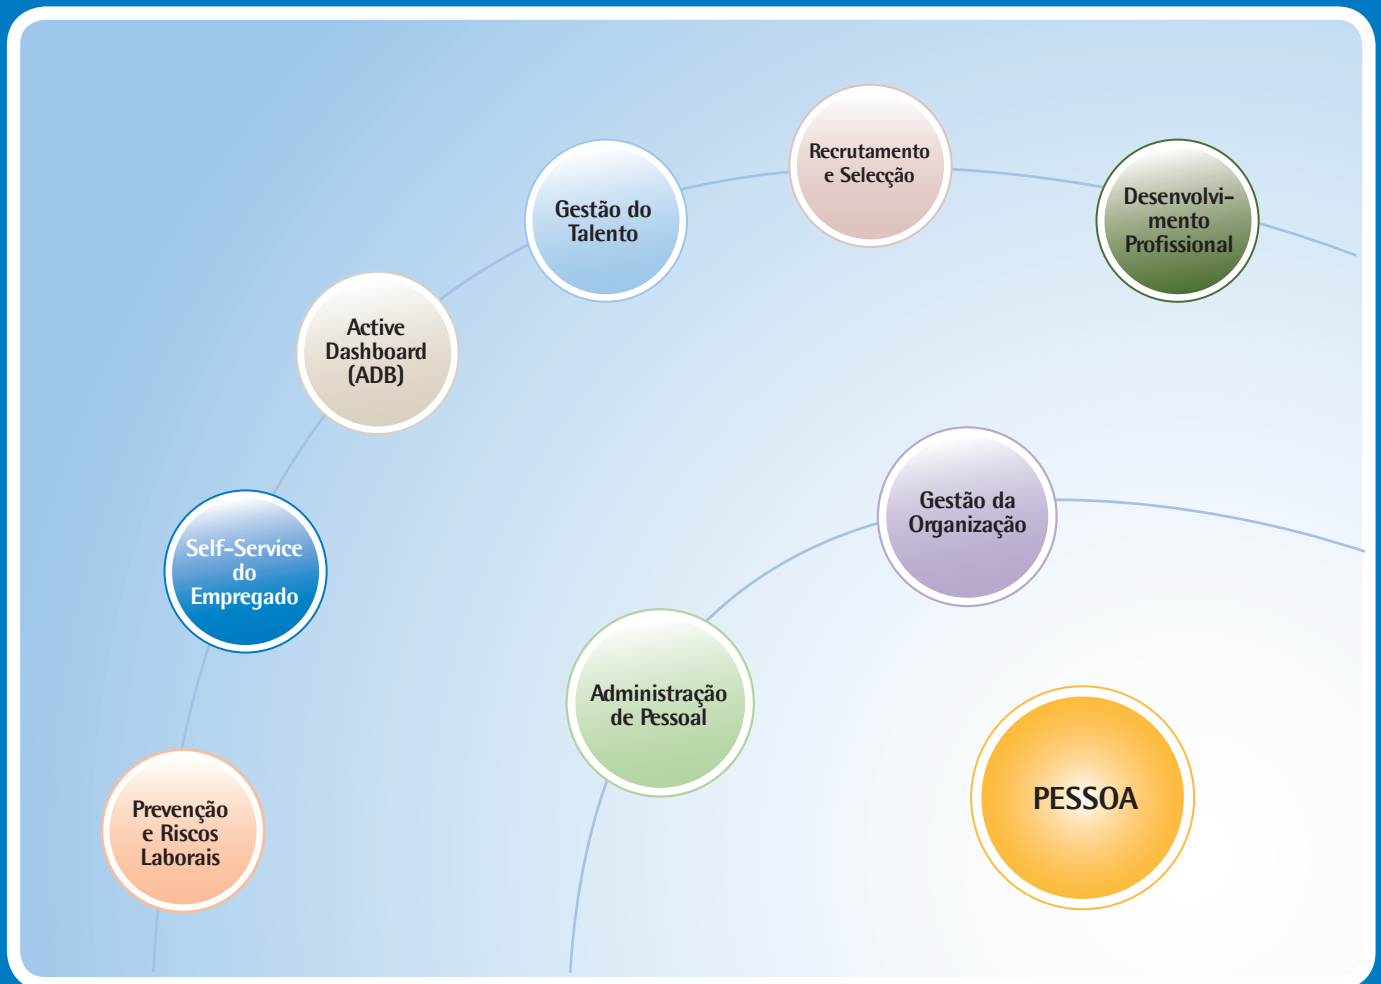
Recrutamento e Selecção

Gestão do Talento

Desenvolvimento Profissional

Active Dashboard (ADB)

Gestão da Organização

Self-Service do Empregado

Administração de Pessoal

PESSOA

Prevenção e Riscos Laborais